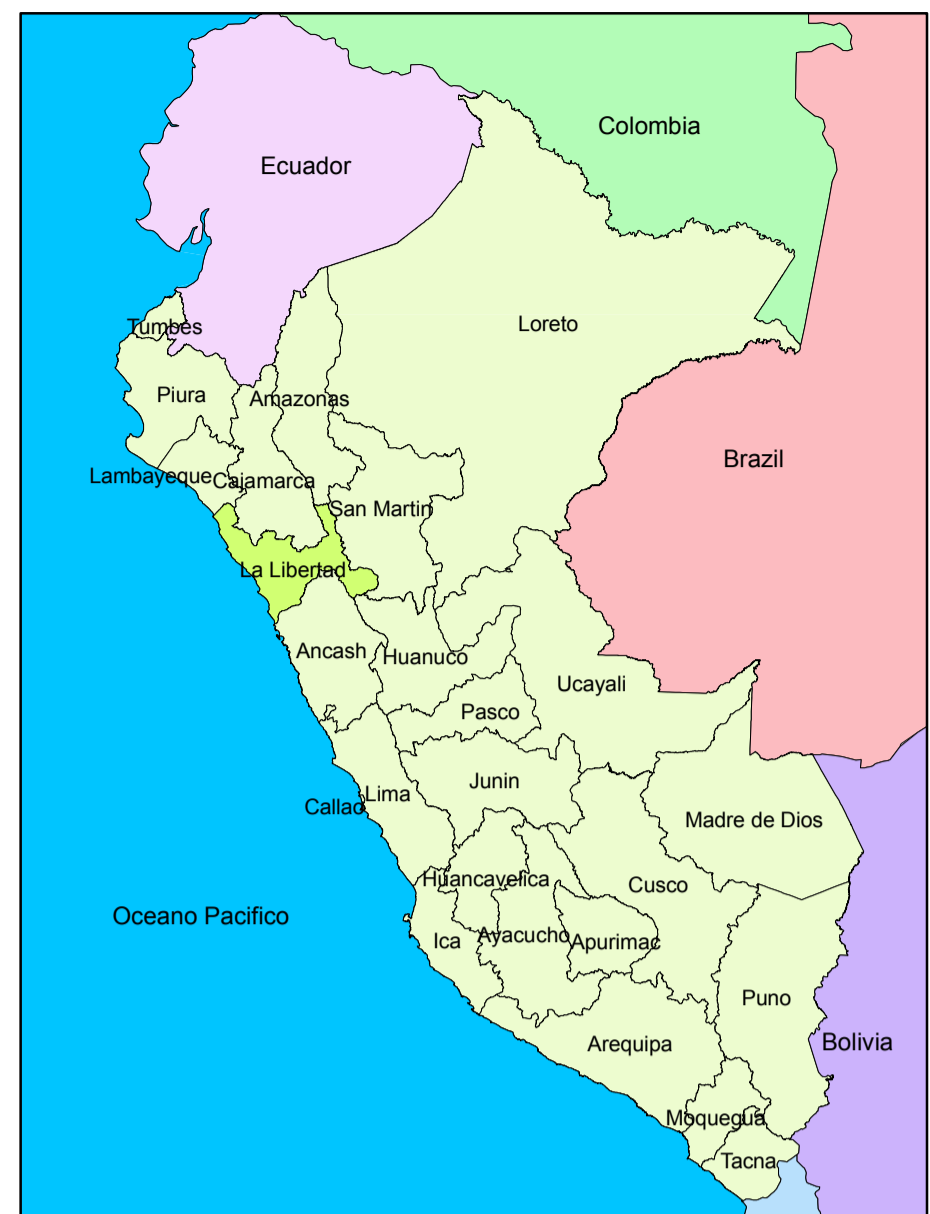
Colombia
Ecuador
Tumbes
Loreto
Piura
Amazonas
Brazil
Lambayeque
Cajamarca
San Martin
La Libertad
Ancash
Huanuco
Ucayali
Pasco
Junin
Lima
Callao
Madre de Dios
Huancavelica
Cusco
Oceano Pacifico
Ica
Ayacucho
Apurimac
Puno
Bolivia
Arequipa
Moquegua
Tacna